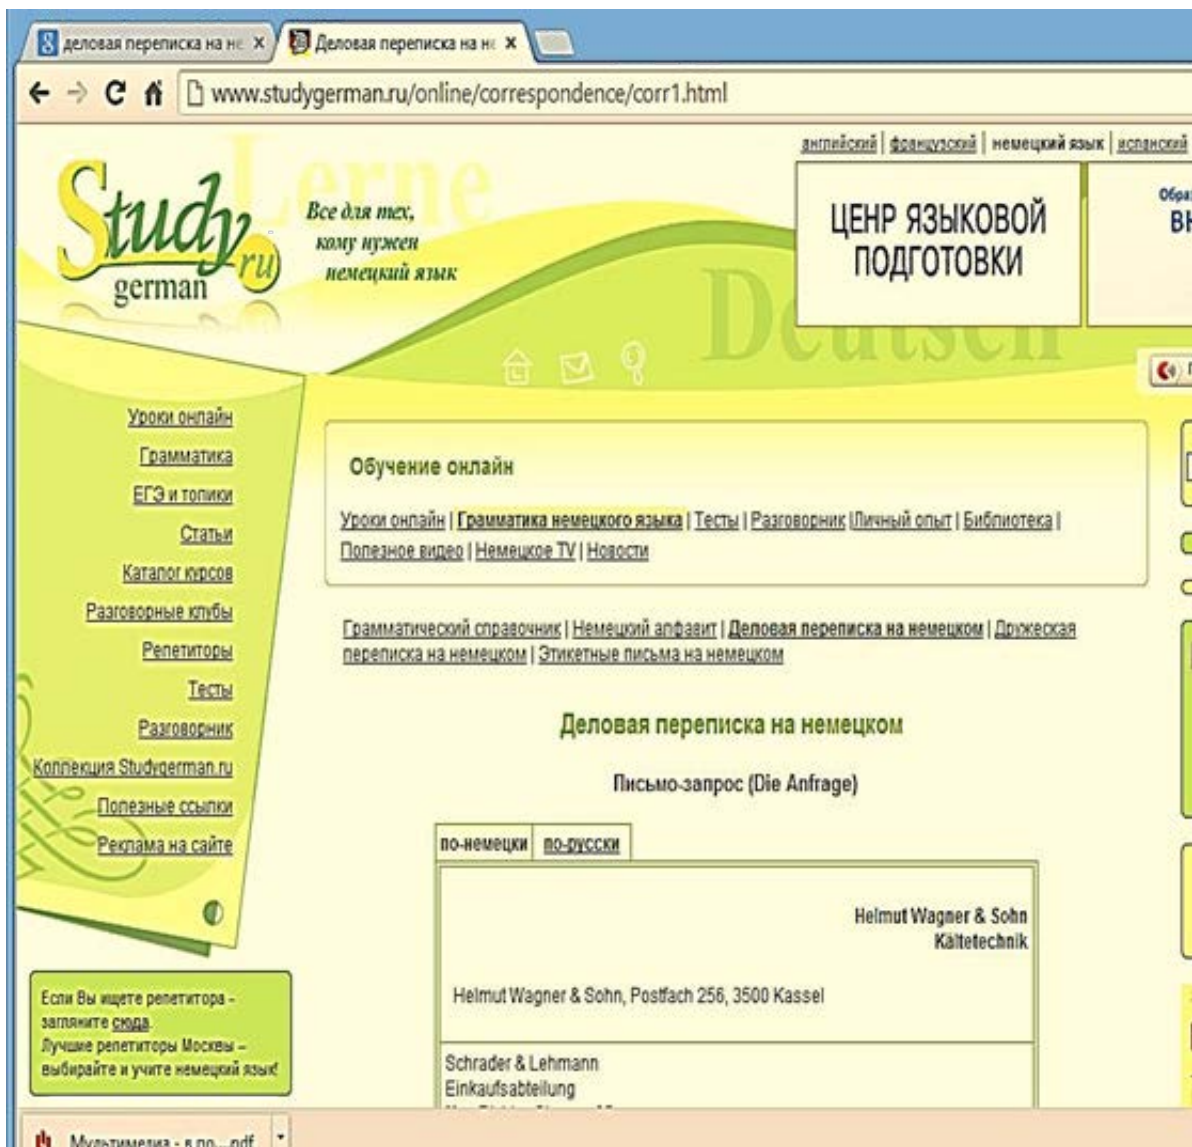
деловая переписка на не ×
Деловая переписка на не ×
www.studygerman.ru/online/correspondence/corr1.html

английский | французский | немецкий язык | испанский

Lerne
Study german .ru
Все для тех, кому нужен немецкий язык
Deutsch

ЦЕНР ЯЗЫКОВОЙ ПОДГОТОВКИ

Обра
ВН

Уроки онлайн
Грамматика
ЕГЭ и топики
Статьи
Каталог курсов
Разговорные клубы
Репетиторы
Тесты
Разговорник
Коллекция Studygerman.ru
Полезные ссылки
Реклама на сайте

Если Вы ищете репетитора - загляните сюда.
Лучшие репетиторы Москвы - выбирайте и учите немецкий язык!

Обучение онлайн

Уроки онлайн | Грамматика немецкого языка | Тесты | Разговорник | Личный опыт | Библиотека | Полезное видео | Немецкое TV | Новости

Грамматический справочник | Немецкий алфавит | Деловая переписка на немецком | Дружеская переписка на немецком | Этикетные письма на немецком

Деловая переписка на немецком

Письмо-запрос (Die Anfrage)

по-немецки | по-русски

Helmut Wagner & Sohn
Kältetechnik

Helmut Wagner & Sohn, Postfach 256, 3500 Kassel

Schrader & Lehmann
Einkaufsabteilung
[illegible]

Мультимедиа - в по....pdf